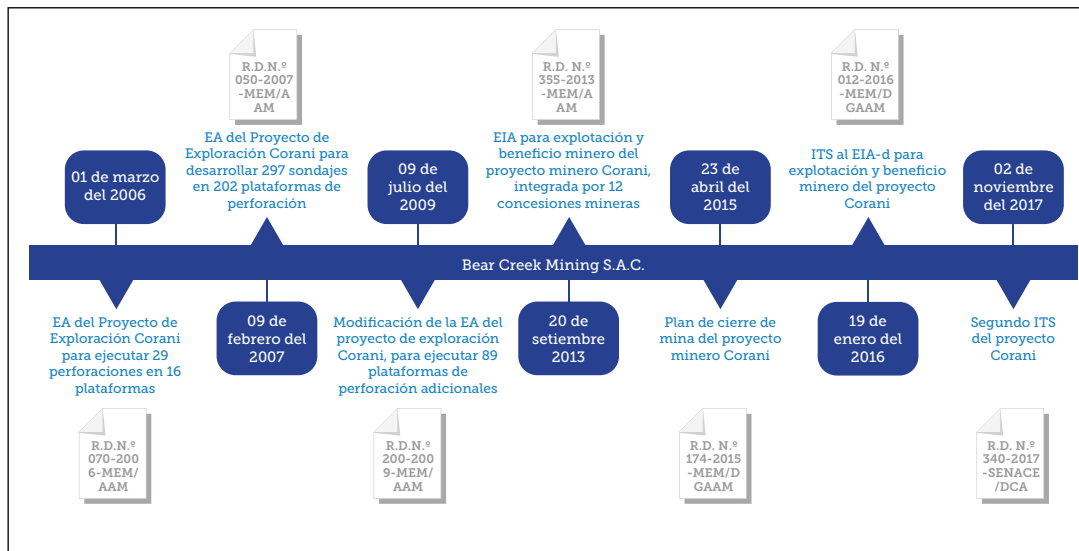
R.D.N.º 050-2007 -MEM/A AM

R.D. N.º 355-2013 -MEM/A AM

R.D.N.º 012-2016 -MEM/D GAAM

EA del Proyecto de Exploración Corani para desarrollar 297 sondajes en 202 plataformas de perforación

EIA para explotación y beneficio minero del proyecto minero Corani, integrada por 12 concesiones mineras

ITS al EIA-d para explotación y beneficio minero del proyecto Corani

01 de marzo del 2006

09 de julio del 2009

23 de abril del 2015

02 de noviembre del 2017

Bear Creek Mining S.A.C.

09 de febrero del 2007

20 de setiembre 2013

19 de enero del 2016

EA del Proyecto de Exploración Corani para ejecutar 29 perforaciones en 16 plataformas

Modificación de la EA del proyecto de exploración Corani, para ejecutar 89 plataformas de perforación adicionales

Plan de cierre de mina del proyecto minero Corani

Segundo ITS del proyecto Corani

R.D.N.º 070-2006-MEM/AAM

R.D.N.º 200-2009-MEM/AAM

R.D. N.º 174-2015 -MEM/D GAAM

R.D. N.º 340-2017 -SENACE /DCA